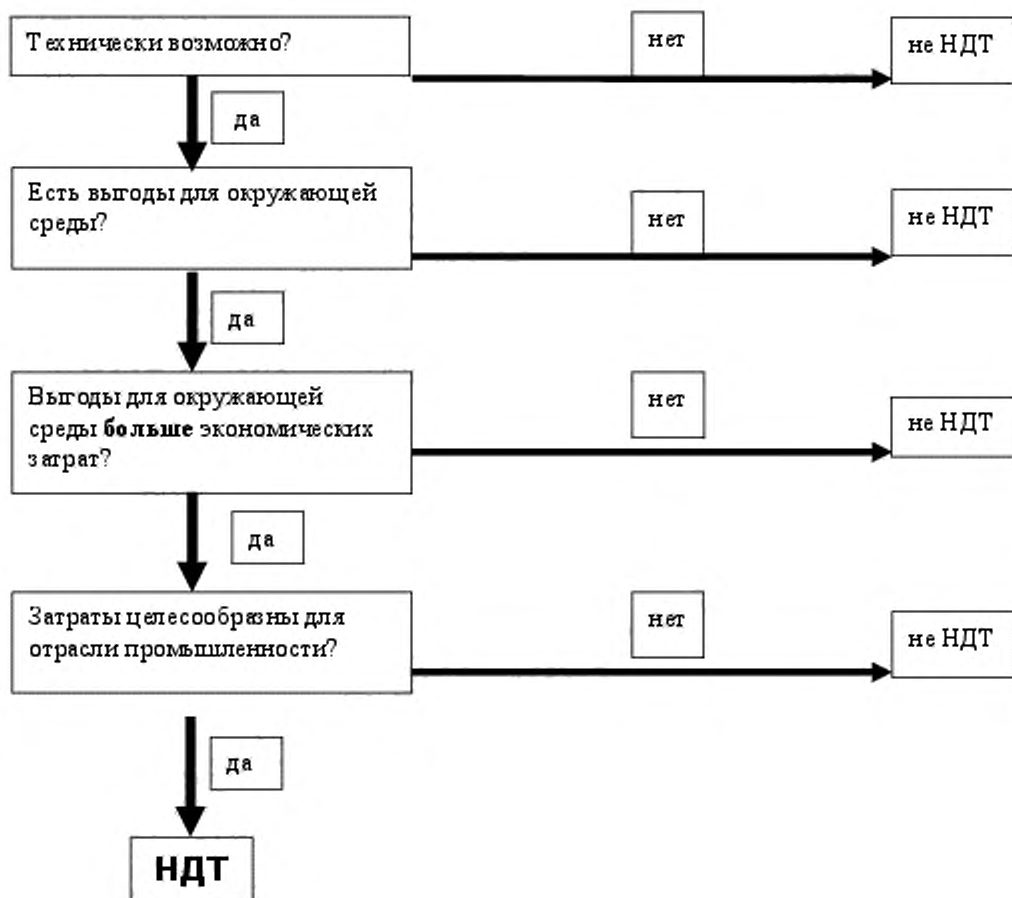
Технически возможно?

нет

не НДТ

да

Есть выгоды для окружающей среды?

нет

не НДТ

да

Выгоды для окружающей среды **больше** экономических затрат?

нет

не НДТ

да

Затраты целесообразны для отрасли промышленности?

нет

не НДТ

да

НДТ